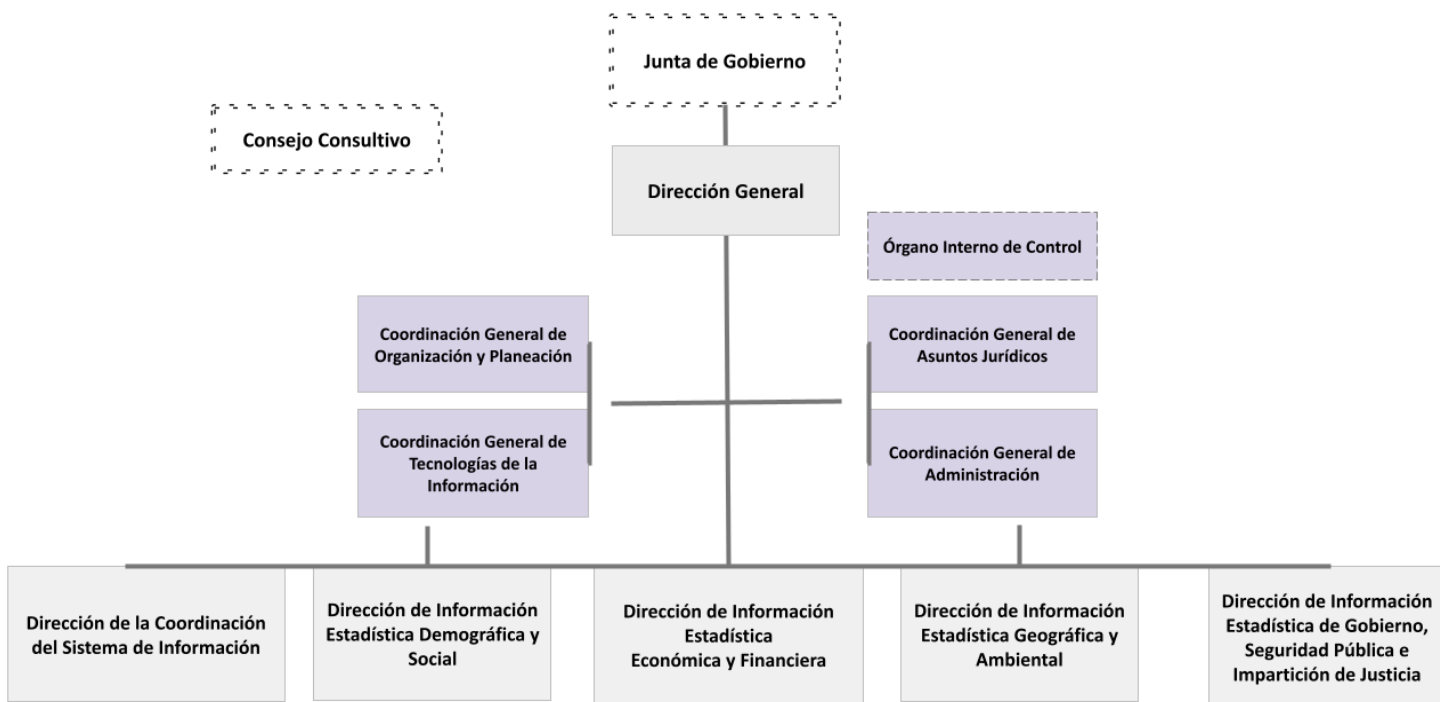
Junta de Gobierno

Consejo Consultivo

Dirección General

Órgano Interno de Control

Coordinación General de Organización y Planeación

Coordinación General de Asuntos Jurídicos

Coordinación General de Tecnologías de la Información

Coordinación General de Administración

Dirección de la Coordinación del Sistema de Información

Dirección de Información Estadística Demográfica y Social

Dirección de Información Estadística Económica y Financiera

Dirección de Información Estadística Geográfica y Ambiental

Dirección de Información Estadística de Gobierno, Seguridad Pública e Impartición de Justicia